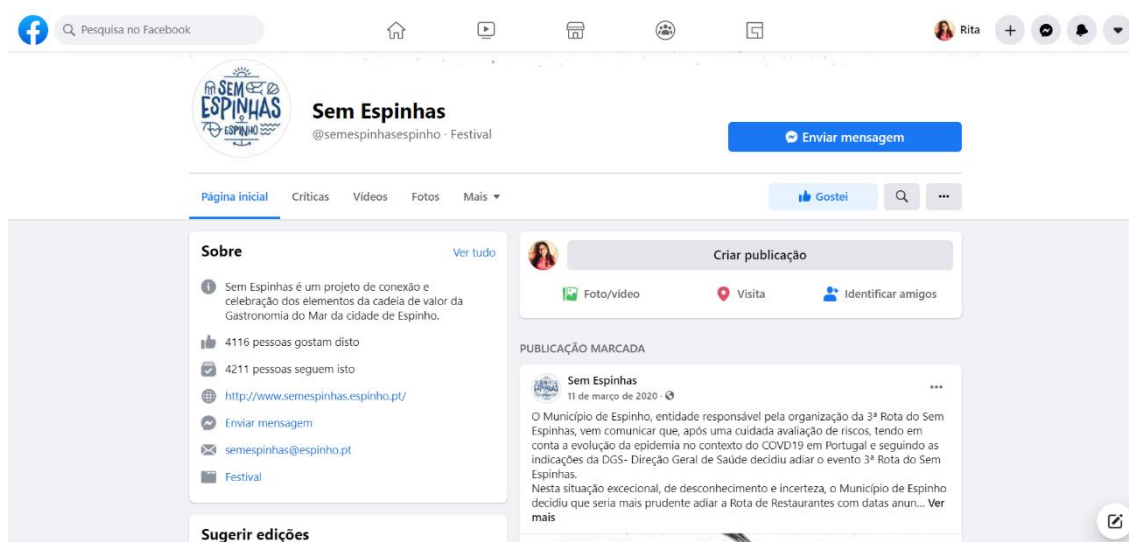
Pesquisa no Facebook

Rita

SEM ESPINHAS ESPINHO

Sem Espinhas
@semespinhasespinho · Festival

Enviar mensagem

Página inicial Críticas Vídeos Fotos Mais

Gostei

Sobre
Ver tudo

Sem Espinhas é um projeto de conexão e celebração dos elementos da cadeia de valor da Gastronomia do Mar da cidade de Espinho.

4116 pessoas gostam disto

4211 pessoas seguem isto

http://www.semespinhas.espinho.pt/

Enviar mensagem

semespinhas@espinho.pt

Festival

Sugerir edições

Criar publicação

Foto/vídeo Visita Identificar amigos

PUBLICAÇÃO MARCADA

Sem Espinhas
11 de março de 2020 ·

O Município de Espinho, entidade responsável pela organização da 3ª Rota do Sem Espinhas, vem comunicar que, após uma cuidada avaliação de riscos, tendo em conta a evolução da epidemia no contexto do COVD19 em Portugal e seguindo as indicações da DGS- Direção Geral de Saúde decidiu adiar o evento 3ª Rota do Sem Espinhas.
Nesta situação excecional, de desconhecimento e incerteza, o Município de Espinho decidiu que seria mais prudente adiar a Rota de Restaurantes com datas anun... Ver mais